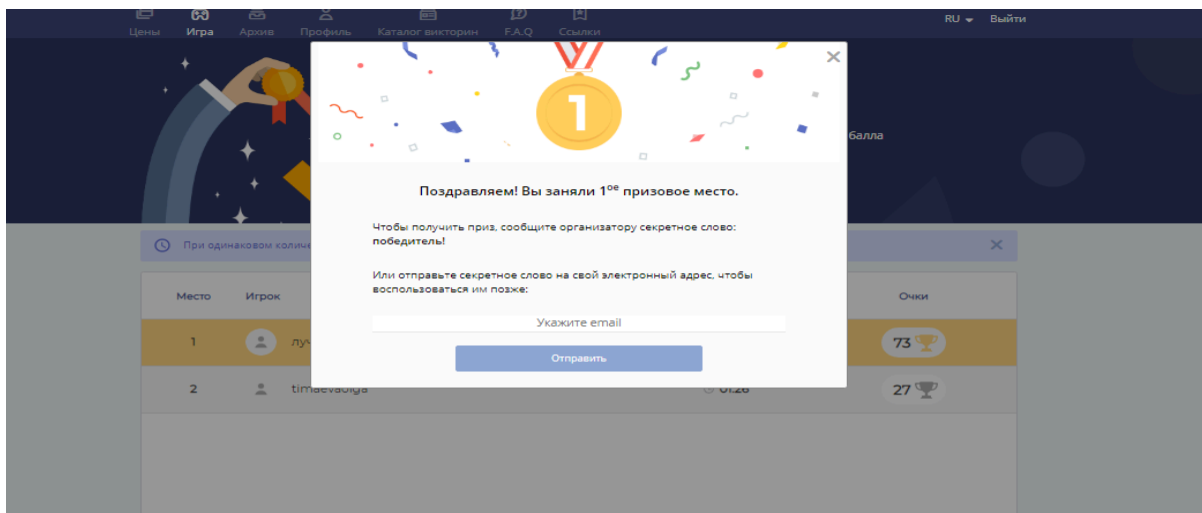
Цены Игра Архив Профиль Каталог викторин F.A.Q Ссылки

RU Выйти

1

Поздравляем! Вы заняли 1$^{ое}$ призовое место.

Чтобы получить приз, сообщите организатору секретное слово: победитель!

Или отправьте секретное слово на свой электронный адрес, чтобы воспользоваться им позже:

Укажите email

Отправить

балла

При одинаковом колич

| Место | Игрок | | Очки |
|---|---|---|---|
| 1 | луч | | 73 |
| 2 | timaevaolga | 01:26 | 27 |